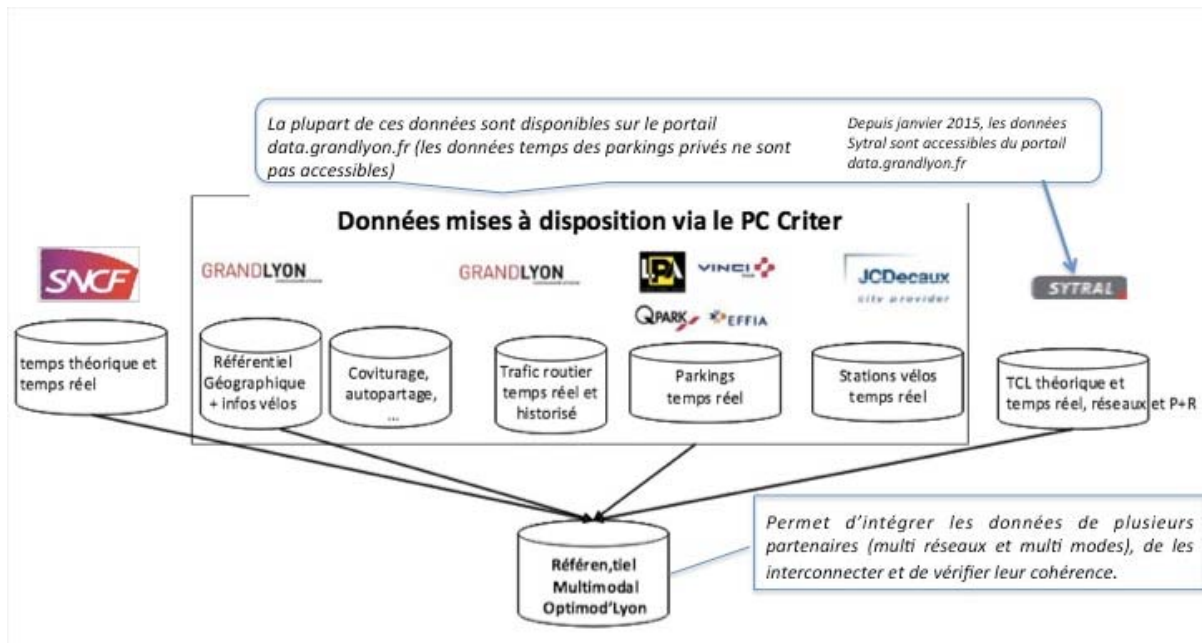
La plupart de ces données sont disponibles sur le portail data.grandlyon.fr (les données temps des parkings privés ne sont pas accessibles)

Depuis janvier 2015, les données Sytral sont accessibles du portail data.grandlyon.fr

Données mises à disposition via le PC Criter

SNCF

GRANDLYON

GRANDLYON

LPA

VINCI

QPARK

EFFIA

JCDecaux city provider

SYTRAL

temps théorique et temps réel

Référentiel Géographique + infos vélos

Covoiturage, autopartage, ...

Trafic routier temps réel et historisé

Parkings temps réel

Stations vélos temps réel

TCL théorique et temps réel, réseaux et P+R

Référen,tiel Multimodal Optimod'Lyon

Permet d'intégrer les données de plusieurs partenaires (multi réseaux et multi modes), de les interconnecter et de vérifier leur cohérence.